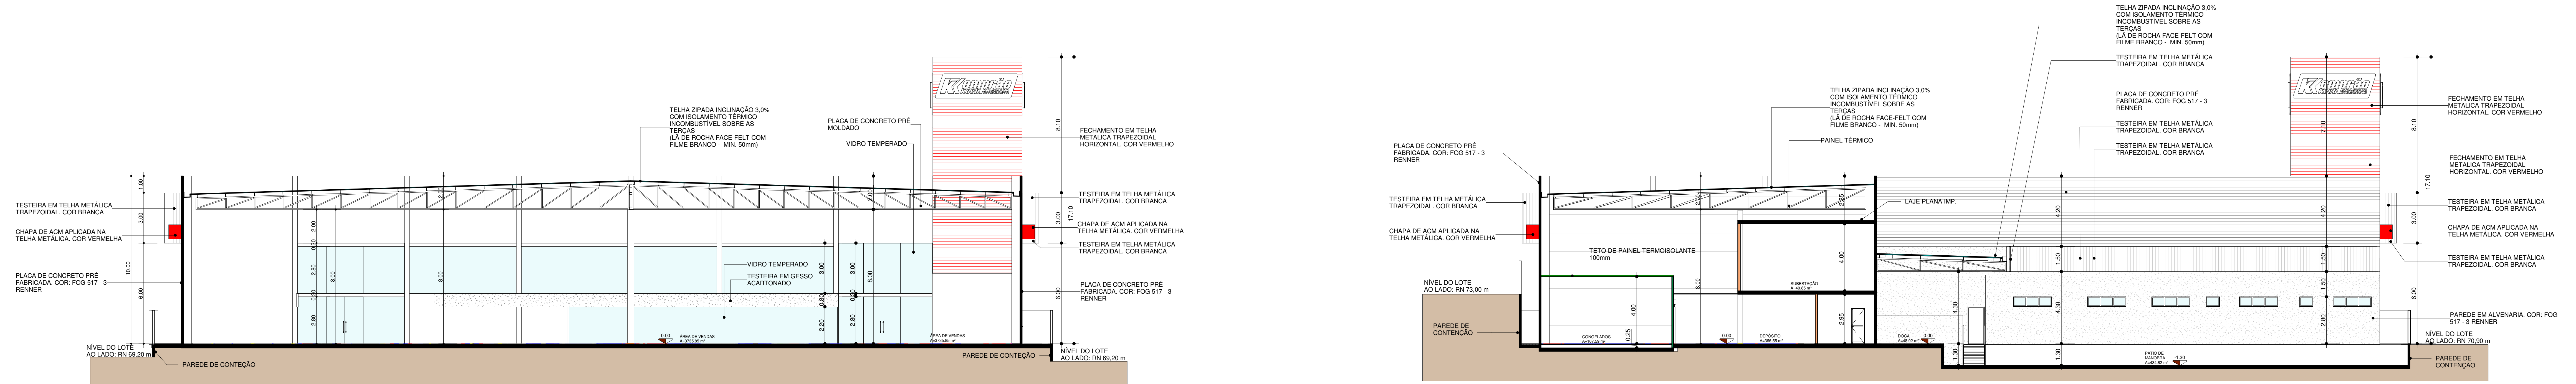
TELHA ZIPADA INCLINAÇÃO 3,0% COM ISOLAMENTO TÉRMICO INCOMBUSTÍVEL SOBRE AS TERÇAS (LÃ DE ROCHA FACE-FELT COM FILME BRANCO - MIN. 50mm)

PLACA DE CONCRETO PRÉ MOLDADO

VIDRO TEMPERADO

FECHAMENTO EM TELHA METALICA TRAPEZOIDAL HORIZONTAL. COR VERMELHO

TESTEIRA EM TELHA METÁLICA TRAPEZOIDAL. COR BRANCA

CHAPA DE ACM APLICADA NA TELHA METÁLICA. COR VERMELHA

TESTEIRA EM TELHA METÁLICA TRAPEZOIDAL. COR BRANCA

PLACA DE CONCRETO PRÉ FABRICADA. COR: FOG 517 - 3 RENNER

TESTEIRA EM TELHA METÁLICA TRAPEZOIDAL. COR BRANCA

CHAPA DE ACM APLICADA NA TELHA METÁLICA. COR VERMELHA

PLACA DE CONCRETO PRÉ FABRICADA. COR: FOG 517 - 3 RENNER

VIDRO TEMPERADO

TESTEIRA EM GESSO ACARTONADO

NÍVEL DO LOTE AO LADO: RN 69,20 m

PAREDE DE CONTEÇÃO

PAREDE DE CONTEÇÃO

NÍVEL DO LOTE AO LADO: RN 69,20 m

1.00 3.00 10.00 6.00 2.00 0.00 2.80 0.00 2.80 8.00 2.00 3.00 3.00 8.00 2.80 0.00 2.20 2.80 8.10 17.10 3.00 6.00

0.00 ÁREA DE VENDAS ÁREA DE VENDAS

TELHA ZIPADA INCLINAÇÃO 3,0% COM ISOLAMENTO TÉRMICO INCOMBUSTÍVEL SOBRE AS TERÇAS (LÃ DE ROCHA FACE-FELT COM FILME BRANCO - MIN. 50mm)

TESTEIRA EM TELHA METÁLICA TRAPEZOIDAL. COR BRANCA

PLACA DE CONCRETO PRÉ FABRICADA. COR: FOG 517 - 3 RENNER

TESTEIRA EM TELHA METÁLICA TRAPEZOIDAL. COR BRANCA

TESTEIRA EM TELHA METÁLICA TRAPEZOIDAL. COR BRANCA

FECHAMENTO EM TELHA METALICA TRAPEZOIDAL HORIZONTAL. COR VERMELHO

TELHA ZIPADA INCLINAÇÃO 3,0% COM ISOLAMENTO TÉRMICO INCOMBUSTÍVEL SOBRE AS TERÇAS (LÃ DE ROCHA FACE-FELT COM FILME BRANCO - MIN. 50mm)

PAINEL TÉRMICO

PLACA DE CONCRETO PRÉ FABRICADA. COR: FOG 517 - 3 RENNER

TESTEIRA EM TELHA METÁLICA TRAPEZOIDAL. COR BRANCA

CHAPA DE ACM APLICADA NA TELHA METÁLICA. COR VERMELHA

LAJE PLANA IMP.

TETO DE PAINEL TERMOISOLANTE 100mm

NÍVEL DO LOTE AO LADO: RN 73,00 m

PAREDE DE CONTENÇÃO

FECHAMENTO EM TELHA METALICA TRAPEZOIDAL HORIZONTAL. COR VERMELHO

TESTEIRA EM TELHA METÁLICA TRAPEZOIDAL. COR BRANCA

CHAPA DE ACM APLICADA NA TELHA METÁLICA. COR VERMELHA

TESTEIRA EM TELHA METÁLICA TRAPEZOIDAL. COR BRANCA

PAREDE EM ALVENARIA. COR: FOG 517 - 3 RENNER

NÍVEL DO LOTE AO LADO: RN 70,90 m

PAREDE DE CONTENÇÃO

CONGELADOS DEPÓSITO SUBESTAÇÃO DOCA PÁTIO DE MANOBRA 0.00 0.00 -1.30

2.00 8.00 4.00 0.25 2.95 2.95 4.00 4.30 4.30 1.30 4.20 1.50 4.30 1.30 7.10 8.10 17.10 4.20 1.50 3.00 2.80 6.00